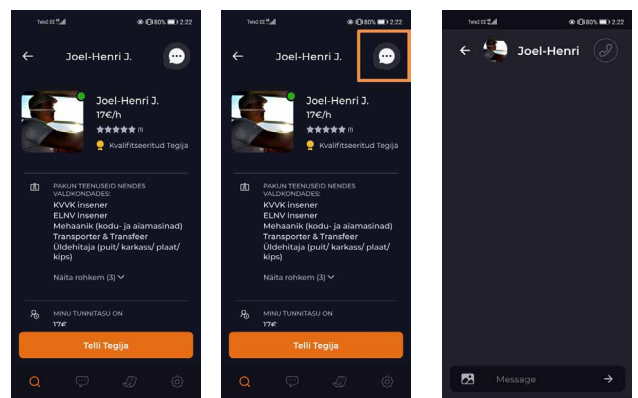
Tele2 EE 80% 2:22

Joel-Henri J.

Joel-Henri J.
17€/h
(1)
Kvalifitseeritud Tegija

PAKUN TEENUSEID NENDES VALDKONDADES:
KVVK insener
ELNV insener
Mehaanik (kodu- ja aiamasinad)
Transporter & Transfeer
Üldehitaja (puit/ karkass/ plaat/ kips)

Näita rohkem (3)

MINU TUNNITASU ON
17€

Telli Tegija

Tele2 EE 80% 2:22

Joel-Henri J.

Joel-Henri J.
17€/h
(1)
Kvalifitseeritud Tegija

PAKUN TEENUSEID NENDES VALDKONDADES:
KVVK insener
ELNV insener
Mehaanik (kodu- ja aiamasinad)
Transporter & Transfeer
Üldehitaja (puit/ karkass/ plaat/ kips)

Näita rohkem (3)

MINU TUNNITASU ON
17€

Telli Tegija

Tele2 EE 80% 2:22

Joel-Henri

Message